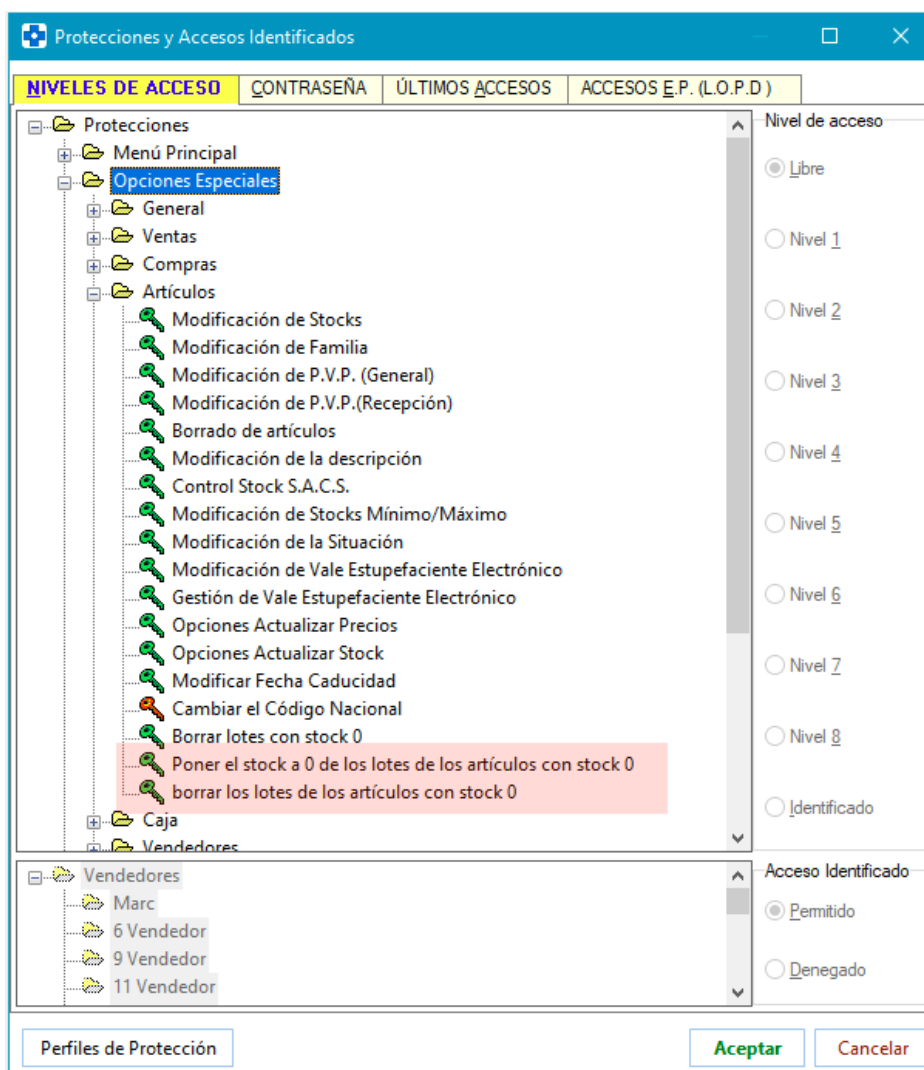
Protecciones y Accesos Identificados

NIVELES DE ACCESO | CONTRASEÑA | ÚLTIMOS ACCESOS | ACCESOS E.P. (L.O.P.D )

Protecciones
Menú Principal
Opciones Especiales
General
Ventas
Compras
Artículos
Modificación de Stocks
Modificación de Familia
Modificación de P.V.P. (General)
Modificación de P.V.P.(Recepción)
Borrado de artículos
Modificación de la descripción
Control Stock S.A.C.S.
Modificación de Stocks Mínimo/Máximo
Modificación de la Situación
Modificación de Vale Estupefaciente Electrónico
Gestión de Vale Estupefaciente Electrónico
Opciones Actualizar Precios
Opciones Actualizar Stock
Modificar Fecha Caducidad
Cambiar el Código Nacional
Borrar lotes con stock 0
Poner el stock a 0 de los lotes de los artículos con stock 0
borrar los lotes de los artículos con stock 0
Caja
Vendedores

Nivel de acceso
Libre
Nivel 1
Nivel 2
Nivel 3
Nivel 4
Nivel 5
Nivel 6
Nivel 7
Nivel 8
Identificado

Vendedores
Marc
6 Vendedor
9 Vendedor
11 Vendedor

Acceso Identificado
Permitido
Denegado

Perfiles de Protección
Aceptar
Cancelar